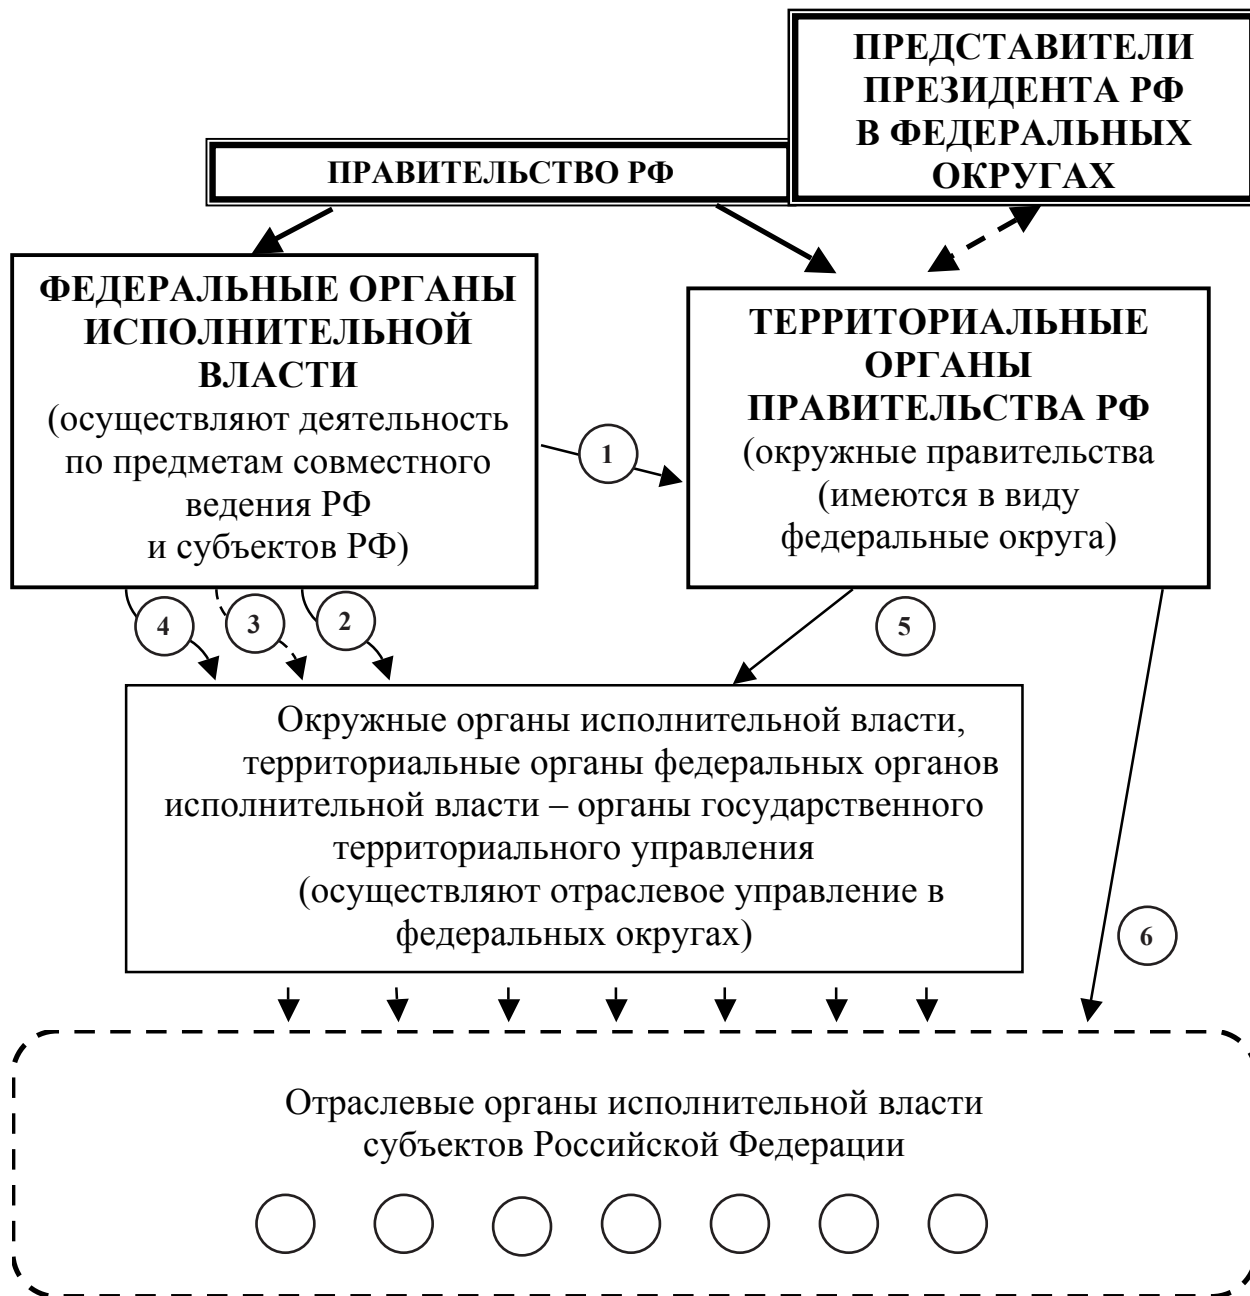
ПРЕДСТАВИТЕЛИ ПРЕЗИДЕНТА РФ В ФЕДЕРАЛЬНЫХ ОКРУГАХ

ПРАВИТЕЛЬСТВО РФ

ФЕДЕРАЛЬНЫЕ ОРГАНЫ ИСПОЛНИТЕЛЬНОЙ ВЛАСТИ
(осуществляют деятельность по предметам совместного ведения РФ и субъектов РФ)

ТЕРРИТОРИАЛЬНЫЕ ОРГАНЫ ПРАВИТЕЛЬСТВА РФ
(окружные правительства (имеются в виду федеральные округа)

1

4

3

2

5

Окружные органы исполнительной власти, территориальные органы федеральных органов исполнительной власти – органы государственного территориального управления
(осуществляют отраслевое управление в федеральных округах)

6

Отраслевые органы исполнительной власти субъектов Российской Федерации